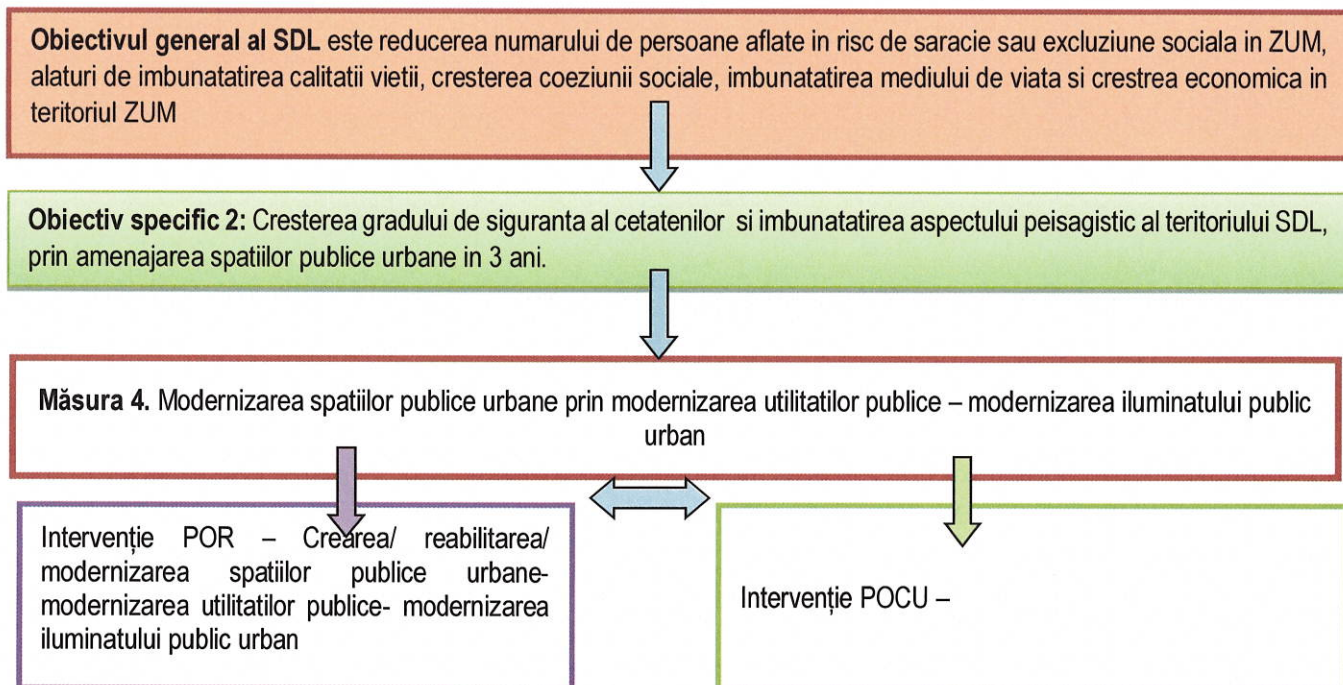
**Obiectivul general al SDL** este reducerea numarului de persoane aflate in risc de saracie sau excluziune sociala in ZUM, alaturi de imbunatatirea calitatii vietii, cresterea coeziunii sociale, imbunatatirea mediului de viata si crestrea economica in teritoriul ZUM

**Obiectiv specific 2:** Cresterea gradului de siguranta al cetatenilor si imbunatatirea aspectului peisagistic al teritoriului SDL, prin amenajarea spatiilor publice urbane in 3 ani.

**Măsura 4.** Modernizarea spatiilor publice urbane prin modernizarea utilitatilor publice – modernizarea iluminatului public urban

Intervenție POR – Crearea/ reabilitarea/ modernizarea spatiilor publice urbane-modernizarea utilitatilor publice- modernizarea iluminatului public urban

Intervenție POCU –